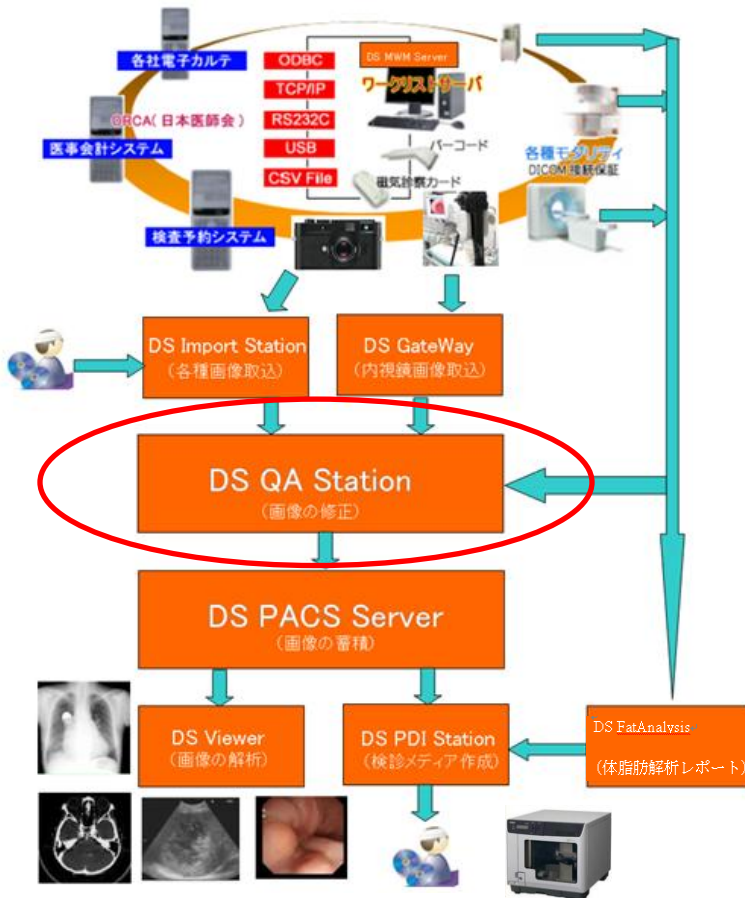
各社電子カルテ

ORCA（日本医師会）

医事会計システム

検査予約システム

ODBC

TCP/IP

RS232C

USB

CSV File

DS MWM Server

ワークリストサーバ

バーコード

磁気診察カード

各種モダリティ
DICOM接続保証

DS Import Station
（各種画像取込）

DS GateWay
（内視鏡画像取込）

DS QA Station
（画像の修正）

DS PACS Server
（画像の蓄積）

DS Viewer
（画像の解析）

DS PDI Station
（検診メディア作成）

DS FatAnalysis

（体脂肪解析レポート）